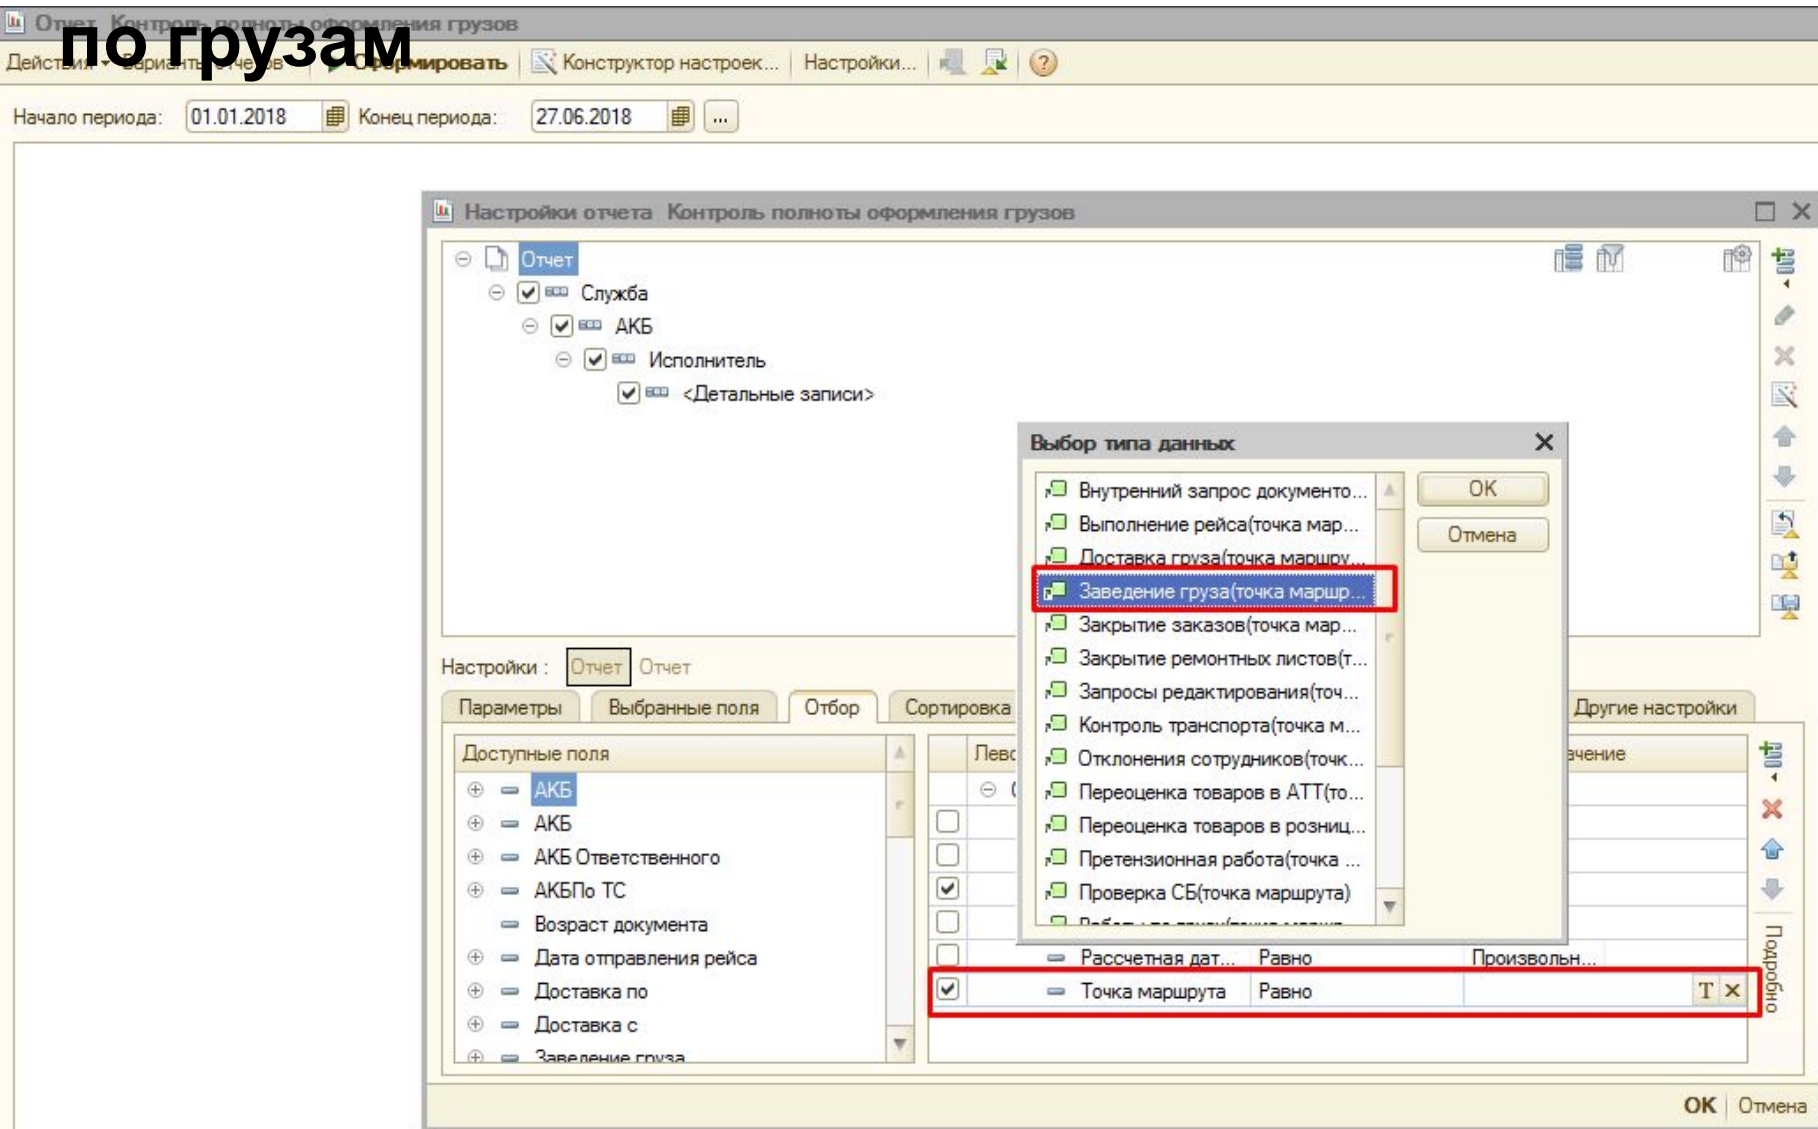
по грузам

Отчет Контроль полноты оформления грузов

Действия ▾ Варианты отчетов Сформировать Конструктор настроек... Настройки...

Начало периода: 01.01.2018 Конец периода: 27.06.2018 ...

Настройки отчета Контроль полноты оформления грузов

Отчет
Служба
АКБ
Исполнитель
<Детальные записи>

Выбор типа данных

Внутренний запрос документо...
Выполнение рейса(точка мар...
Доставка груза(точка маршру...
Заведение груза(точка маршр...
Закрытие заказов(точка мар...
Закрытие ремонтных листов(т...
Запросы редактирования(точ...
Контроль транспорта(точка м...
Отклонения сотрудников(точк...
Переоценка товаров в АТТ(то...
Переоценка товаров в розниц...
Претензионная работа(точка ...
Проверка СБ(точка маршрута)
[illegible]

OK
Отмена

Настройки : Отчет Отчет

Параметры | Выбранные поля | Отбор | Сортировка | Другие настройки

Доступные поля
АКБ
АКБ
АКБ Ответственного
АКБПо ТС
Возраст документа
Дата отправления рейса
Доставка по
Доставка с
Заведение груза

Лево | ачение

Рассчетная дат... Равно Произвольн...
Точка маршрута Равно

Подробно

OK Отмена